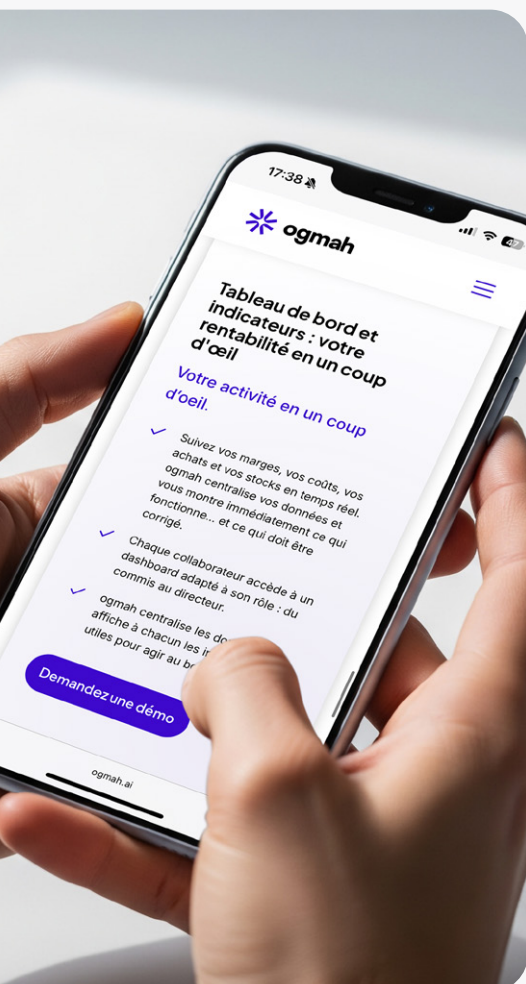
17:38

ogmah

Tableau de bord et indicateurs : votre rentabilité en un coup d'œil

Votre activité en un coup d'oeil.

Suivez vos marges, vos coûts, vos achats et vos stocks en temps réel. ogmah centralise vos données et vous montre immédiatement ce qui fonctionne... et ce qui doit être corrigé.

Chaque collaborateur accède à un dashboard adapté à son rôle : du commis au directeur.

ogmah centralise les do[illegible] affiche à chacun les i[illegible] utiles pour agir au b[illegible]

Demandez une démo

ogmah.ai